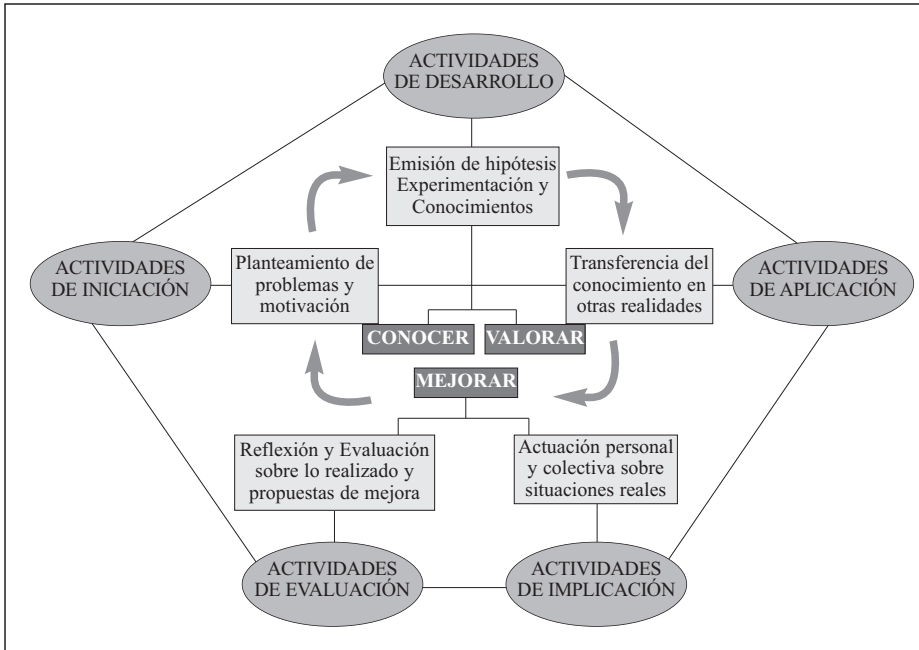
ACTIVIDADES DE DESARROLLO

Emisión de hipótesis Experimentación y Conocimientos

ACTIVIDADES DE INICIACIÓN

Planteamiento de problemas y motivación

Transferencia del conocimiento en otras realidades

ACTIVIDADES DE APLICACIÓN

CONOCER

VALORAR

MEJORAR

Reflexión y Evaluación sobre lo realizado y propuestas de mejora

Actuación personal y colectiva sobre situaciones reales

ACTIVIDADES DE EVALUACIÓN

ACTIVIDADES DE IMPLICACIÓN